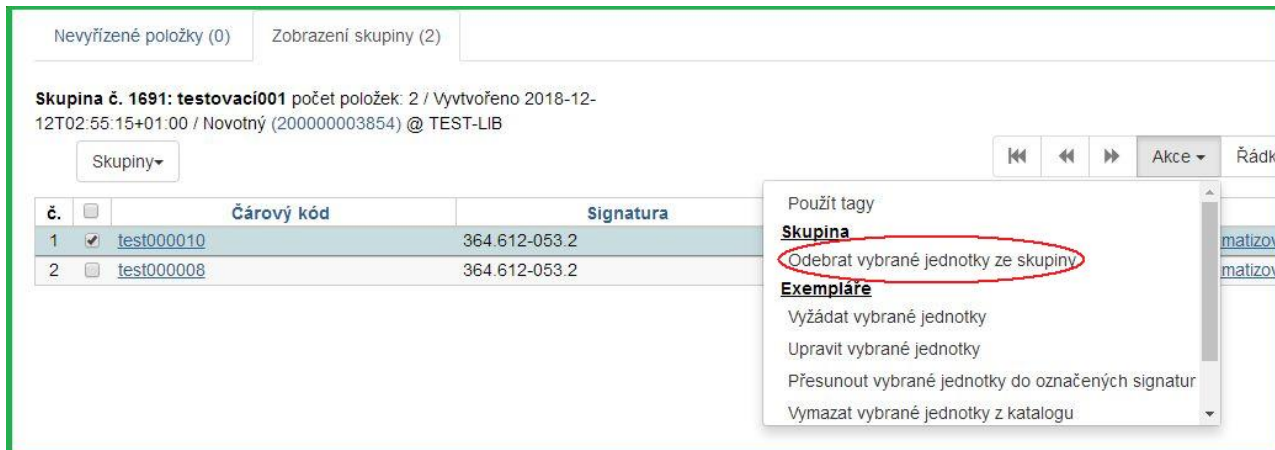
Nevyřízené položky (0) Zobrazení skupiny (2)

**Skupina č. 1691: testovací001** počet položek: 2 / Vyvtvořeno 2018-12-12T02:55:15+01:00 / Novotný (200000003854) @ TEST-LIB

Skupiny▾

Akce ▾ Řádk

| č. | | Čárový kód | Signatura |
|---|---|---|---|
| 1 | ✔ | test000010 | 364.612-053.2 |
| 2 | | test000008 | 364.612-053.2 |

Použít tagy
**Skupina**
Odebrat vybrané jednotky ze skupiny
**Exempláře**
Vyžádat vybrané jednotky
Upravit vybrané jednotky
Přesunout vybrané jednotky do označených signatur
Vymazat vybrané jednotky z katalogu

matizov
matizov